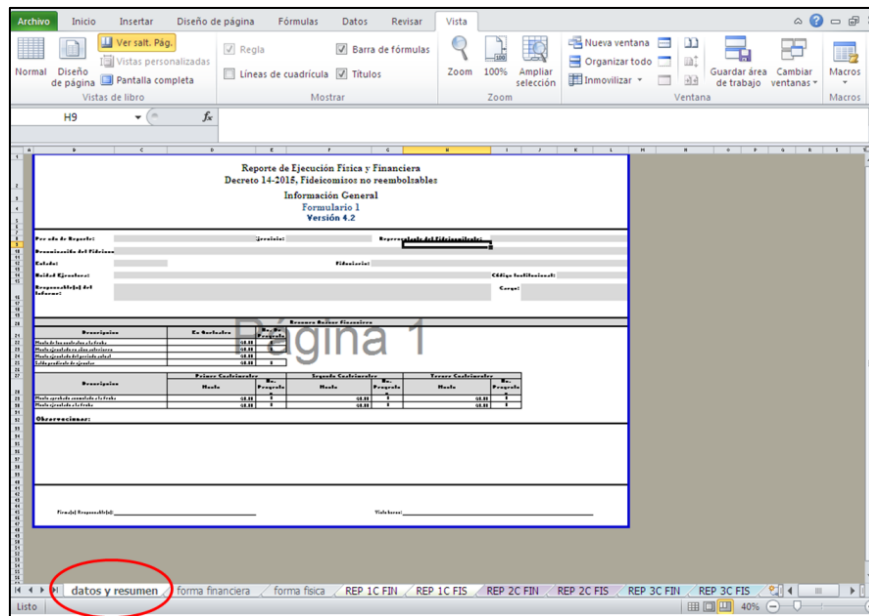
Archivo Inicio Insertar Diseño de página Fórmulas Datos Revisar Vista

Normal Diseño de página Ver salt. Pág. Vistas personalizadas Pantalla completa Vistas de libro

Regla Líneas de cuadrícula Barra de fórmulas Títulos Mostrar

Zoom 100% Ampliar selección Zoom

Nueva ventana Organizar todo Inmovilizar Guardar área de trabajo Cambiar ventanas Ventana

Macros Macros

H9 $f_x$

Reporte de Ejecución Física y Financiera
Decreto 14-2015, Fideicomisos no reembolsables
Información General
Formulario 1
Versión 4.2

Período de Reporte: Ejercicio: Responsable del Fideicomiso:
Denominación del Fideicomiso:
Estado: Fiduciario:
Unidad Ejecutora: Código Institucional:
Responsable(s) del Informe: Cargo:

Página 1

Resumen Datos Financieros
Descripción | En Quetzales | No. de Proyecto
Monto de fondos asignados a la fecha
Monto ejecutado en años anteriores
Monto ejecutado del período actual
Saldo pendiente de ejecutar

Primer Cuatrimestre | Segundo Cuatrimestre | Tercer Cuatrimestre
Descripción | Monto | No. Proyecto | Monto | No. Proyecto | Monto | No. Proyecto
Monto aprobado acumulado a la fecha
Monto ejecutado a la fecha

Observaciones:

Firma(s) Responsable(s): Visto bueno:

datos y resumen forma financiera forma fisica REP 1C FIN REP 1C FIS REP 2C FIN REP 2C FIS REP 3C FIN REP 3C FIS datos y

Listo 40%